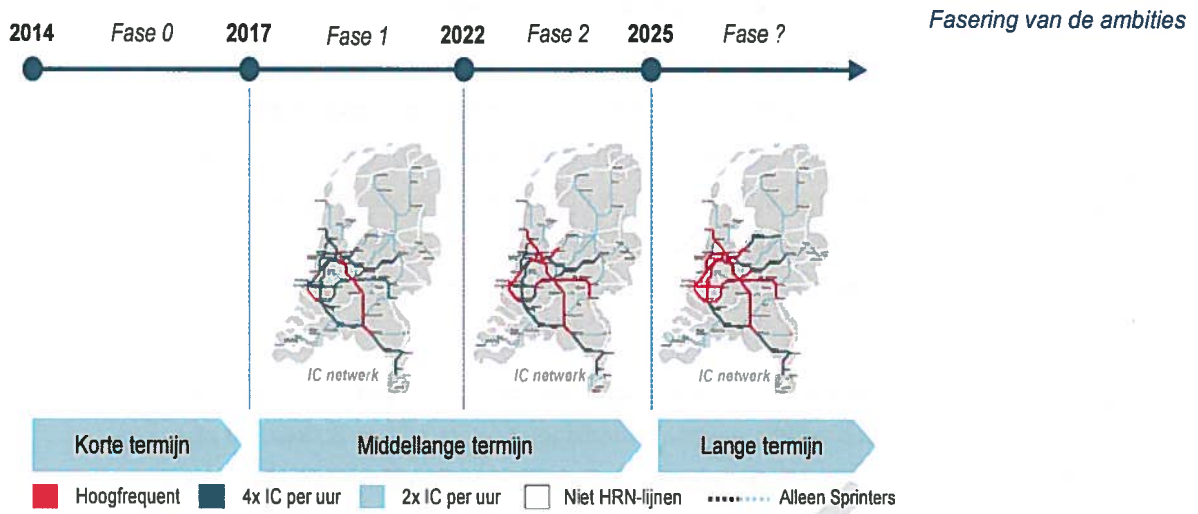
2014 Fase 0 2017 Fase 1 2022 Fase 2 2025 Fase ?

Fasering van de ambities

IC netwerk

IC netwerk

IC netwerk

Korte termijn

Middellange termijn

Lange termijn

Hoogfrequent 4x IC per uur 2x IC per uur Niet HRN-lijnen Alleen Sprinters